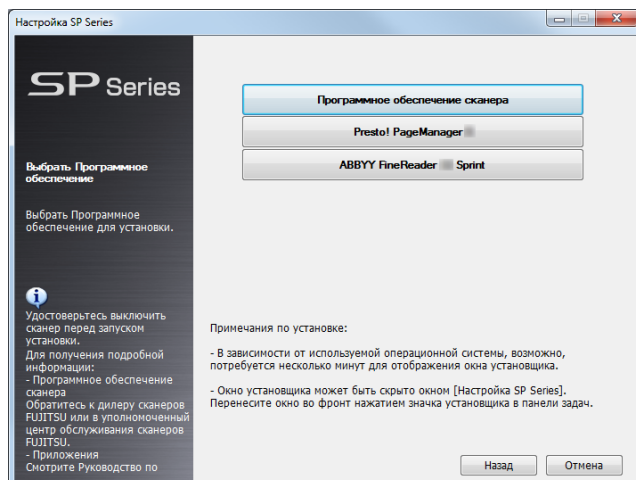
Настройка SP Series

SP Series

Выбрать Программное обеспечение

Выбрать Программное обеспечение для установки.

Удостоверьтесь выключить сканер перед запуском установки.
Для получения подробной информации:
- Программное обеспечение сканера
Обратитесь к дилеру сканеров FUJITSU или в уполномоченный центр обслуживания сканеров FUJITSU.
- Приложения
Смотрите Руководство по

Программное обеспечение сканера

Presto! PageManager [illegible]

ABBYY FineReader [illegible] Sprint

Примечания по установке:

- В зависимости от используемой операционной системы, возможно, потребуется несколько минут для отображения окна установщика.

- Окно установщика может быть скрыто окном [Настройка SP Series]. Перенесите окно во фронт нажатием значка установщика в панели задач.

Назад

Отмена